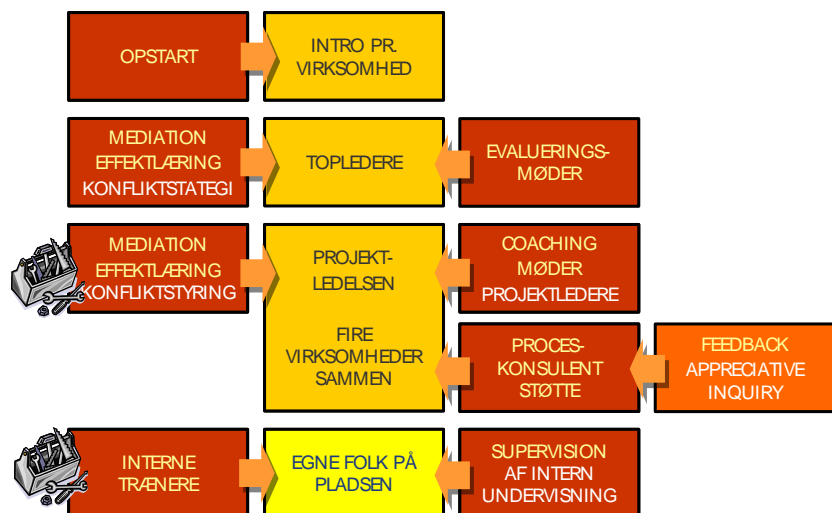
OPSTART

INTRO PR. VIRKSOMHED

MEDIATION EFFEKTLÆRING KONFLIKTSTATEGI

TOPLEDERE

EVALUERINGS-MØDER

MEDIATION EFFEKTLÆRING KONFLIKTSTYRING

PROJEKT-LEDELSEN

FIRE VIRKSOMHEDER SAMMEN

COACHING MØDER PROJEKTLEDERE

PROCES-KONSULENT STØTTE

FEEDBACK APPRECIATIVE INQUIRY

INTERNE TRÆNERE

EGNE FOLK PÅ PLADSEN

SUPERVISION AF INTERN UNDERVISNING